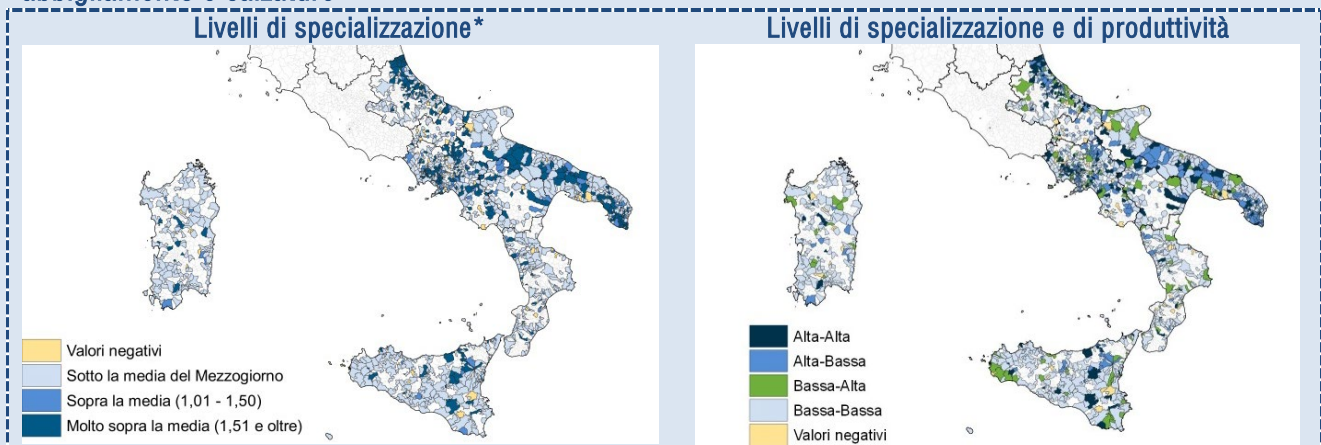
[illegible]

Livelli di specializzazione*

Valori negativi
Sotto la media del Mezzogiorno
Sopra la media (1,01 - 1,50)
Molto sopra la media (1,51 e oltre)

Livelli di specializzazione e di produttività

Alta-Alta
Alta-Bassa
Bassa-Alta
Bassa-Bassa
Valori negativi